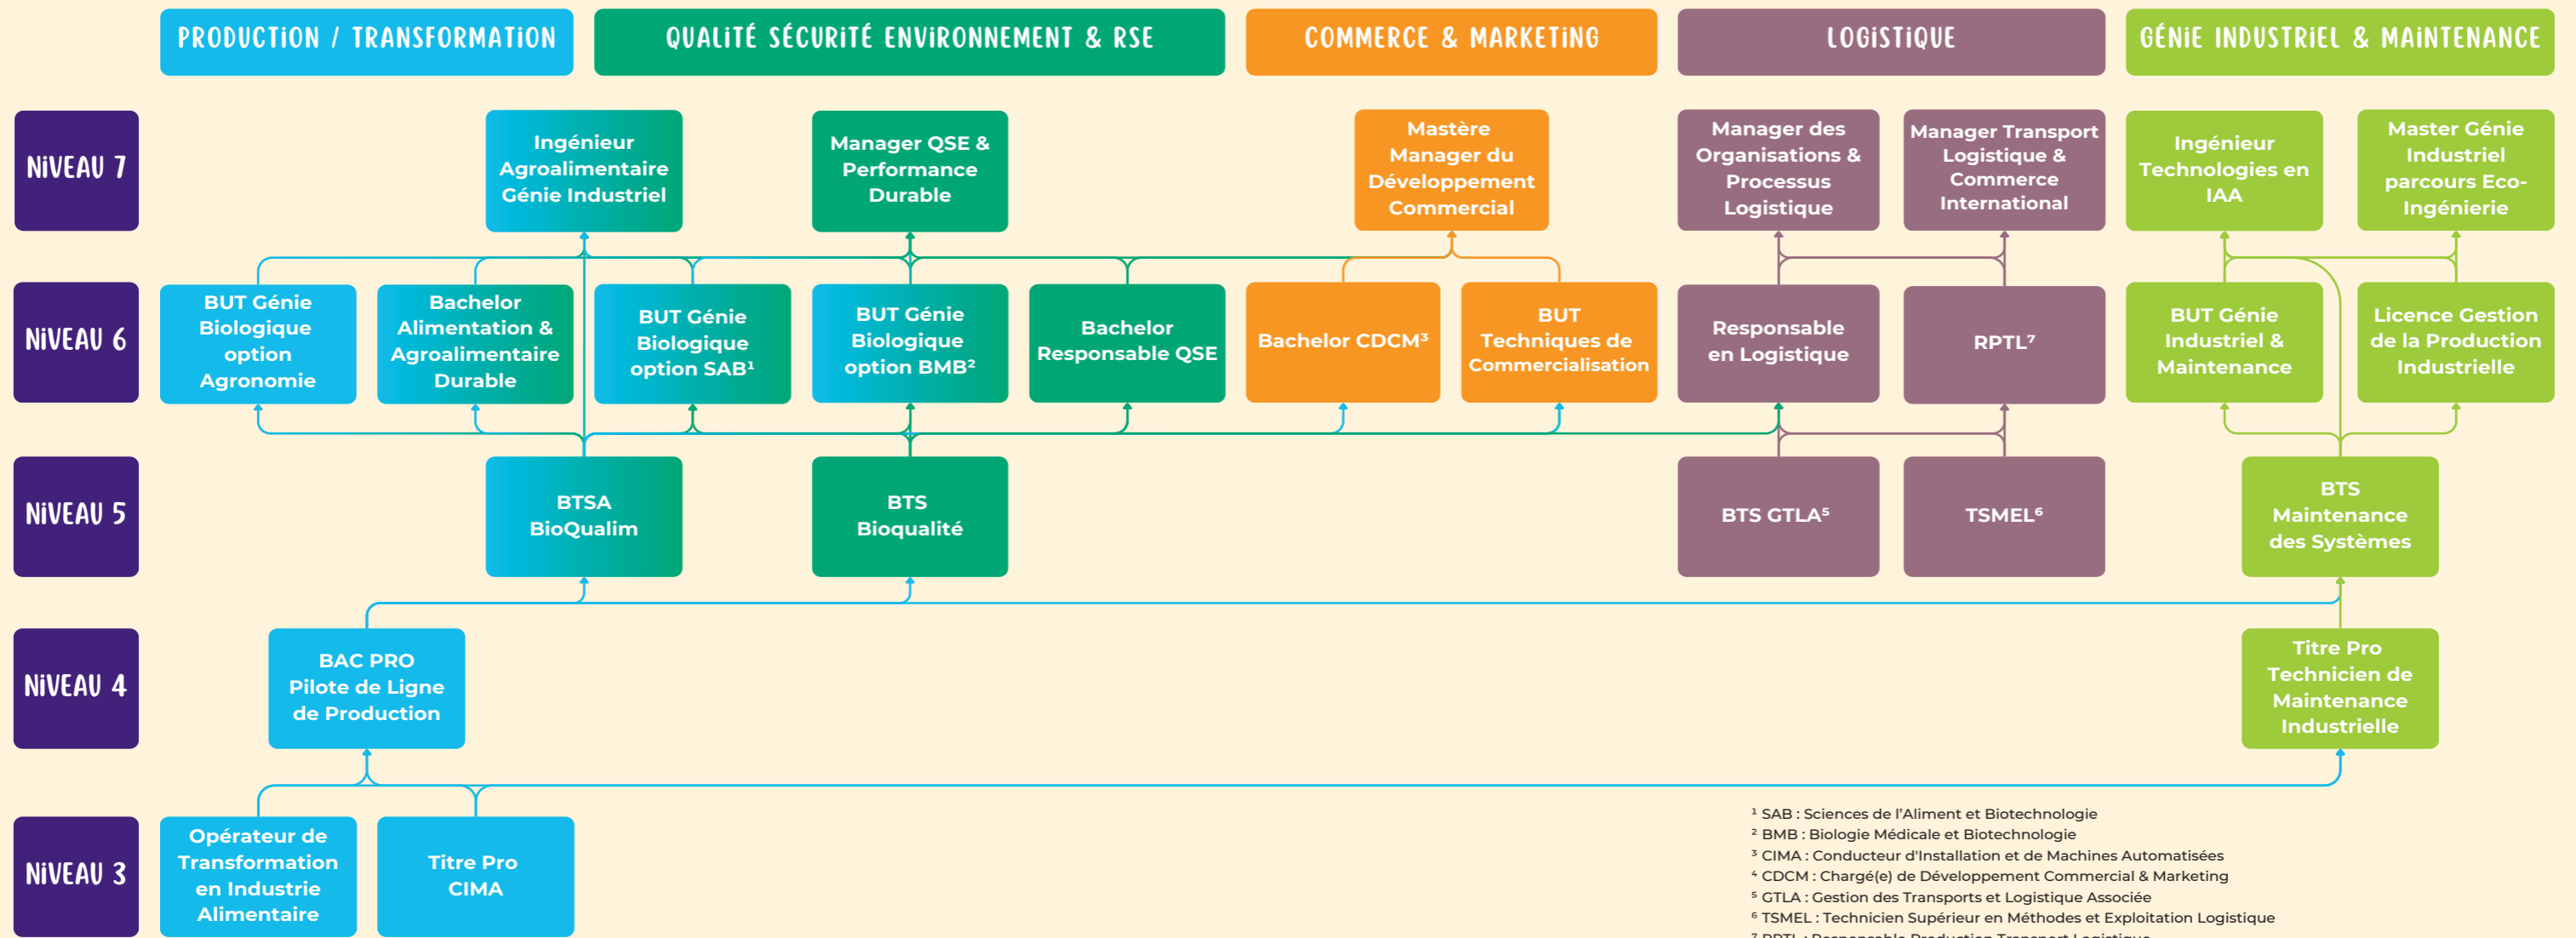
PRODUCTION / TRANSFORMATION

QUALITÉ SÉCURITÉ ENVIRONNEMENT & RSE

COMMERCE & MARKETING

LOGISTIQUE

GÉNIE INDUSTRIEL & MAINTENANCE

NIVEAU 7

Ingénieur Agroalimentaire Génie Industriel

Manager QSE & Performance Durable

Mastère Manager du Développement Commercial

Manager des Organisations & Processus Logistique

Manager Transport Logistique & Commerce International

Ingénieur Technologies en IAA

Master Génie Industriel parcours Eco-Ingénierie

NIVEAU 6

BUT Génie Biologique option Agronomie

Bachelor Alimentation & Agroalimentaire Durable

BUT Génie Biologique option SAB¹

BUT Génie Biologique option BMB²

Bachelor Responsable QSE

Bachelor CDCM³

BUT Techniques de Commercialisation

Responsable en Logistique

RPTL⁷

BUT Génie Industriel & Maintenance

Licence Gestion de la Production Industrielle

NIVEAU 5

BTSA BioQualim

BTS Bioqualité

BTS GTLA⁵

TSMEL⁶

BTS Maintenance des Systèmes

NIVEAU 4

BAC PRO Pilote de Ligne de Production

Titre Pro Technicien de Maintenance Industrielle

NIVEAU 3

Opérateur de Transformation en Industrie Alimentaire

Titre Pro CIMA

¹ SAB : Sciences de l'Aliment et Biotechnologie
² BMB : Biologie Médicale et Biotechnologie
³ CIMA : Conducteur d'Installation et de Machines Automatisées
⁴ CDCM : Chargé(e) de Développement Commercial & Marketing
⁵ GTLA : Gestion des Transports et Logistique Associée
⁶ TSMEL : Technicien Supérieur en Méthodes et Exploitation Logistique
⁷ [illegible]